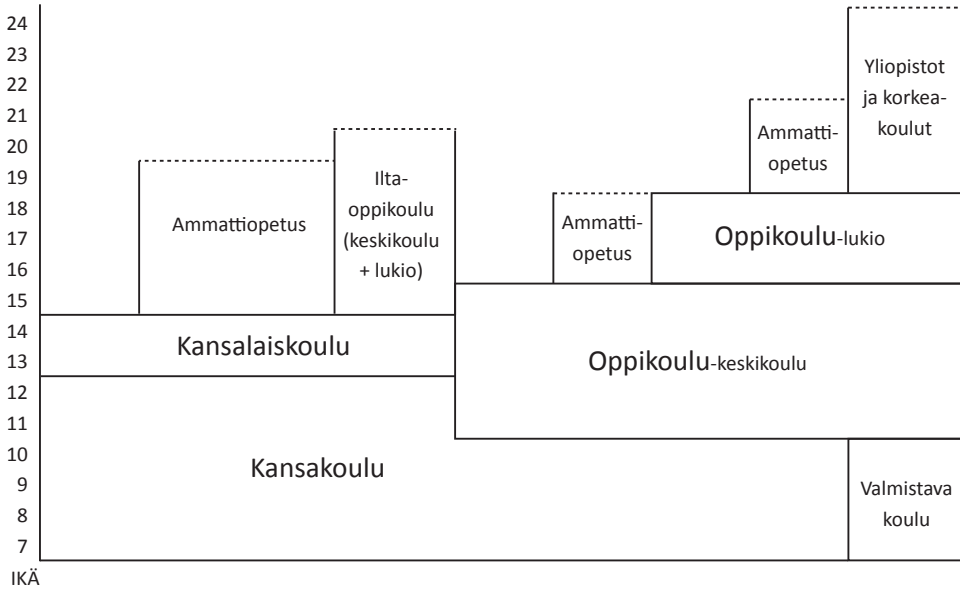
24
23
22
21
20
19
18
17
16
15
14
13
12
11
10
9
8
7
IKÄ

Ammattiopetus

Ilta-oppikoulu (keskikoulu + lukio)

Kansalaiskoulu

Kansakoulu

Ammatti-opetus

Oppikoulu-lukio

Ammatti-opetus

Yliopistot ja korkea-koulut

Oppikoulu-keskikoulu

Valmistava koulu